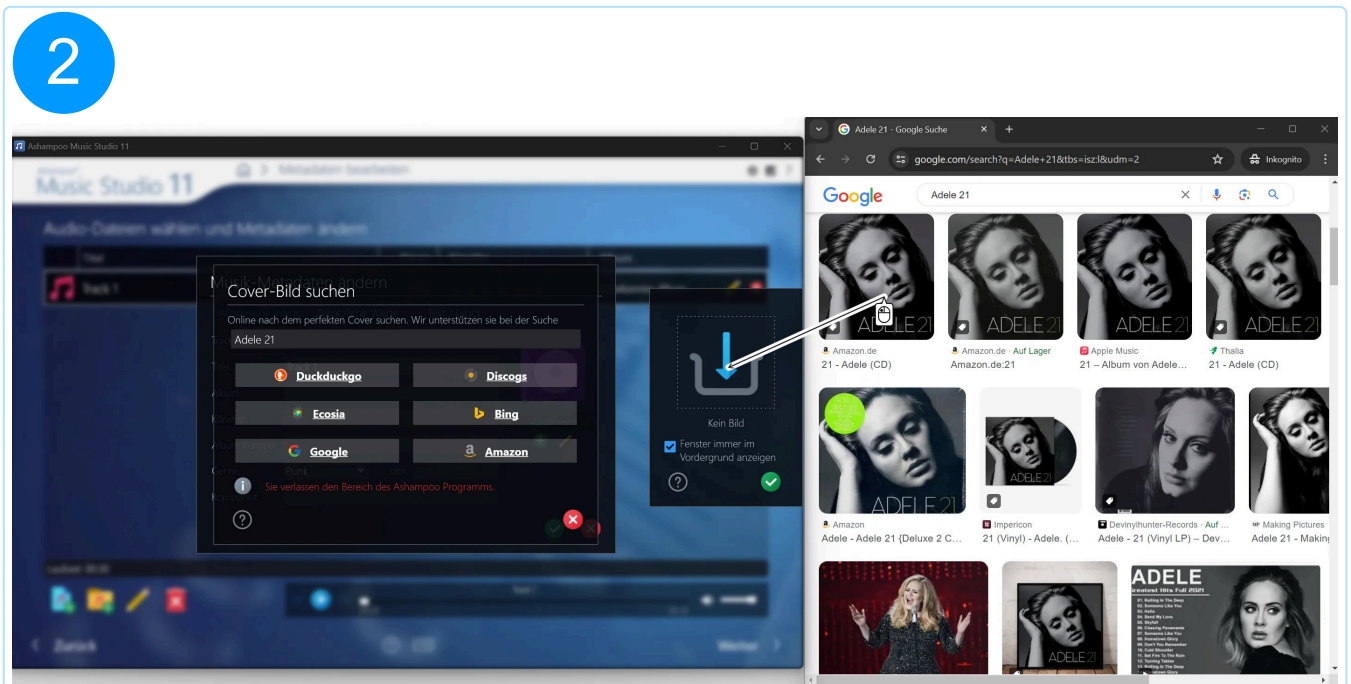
2

Ashampoo Music Studio 11

Music Studio 11

Cover-Bild suchen

Online nach dem perfekten Cover suchen. Wir unterstützen sie bei der Suche

Adele 21

Duckduckgo

Discogs

Ecosia

Bing

Google

Amazon

Sie verlassen den Bereich des Ashampoo Programms.

?

Kein Bild

Fenster immer im Vordergrund anzeigen

?

Adele 21 - Google Suche

google.com/search?q=Adele+21&tbs=isz:l&udm=2

Inkognito

Google

Adele 21

ADELE 21

ADELE 21

ADELE 21

ADELE 21

Amazon.de
21 - Adele (CD)

Amazon.de · Auf Lager
Amazon.de:21

Apple Music
21 – Album von Adele...

Thalia
21 - Adele (CD)

ADELE 21

ADELE 21

Amazon
Adele - Adele 21 {Deluxe 2 C...

Impericon
21 (Vinyl) - Adele. (...

Devinylhunter-Records · Auf ...
Adele - 21 (Vinyl LP) – Dev...

Making Pictures
Adele 21 - Making

ADELE 21

ADELE
Greatest Hits Full 2021